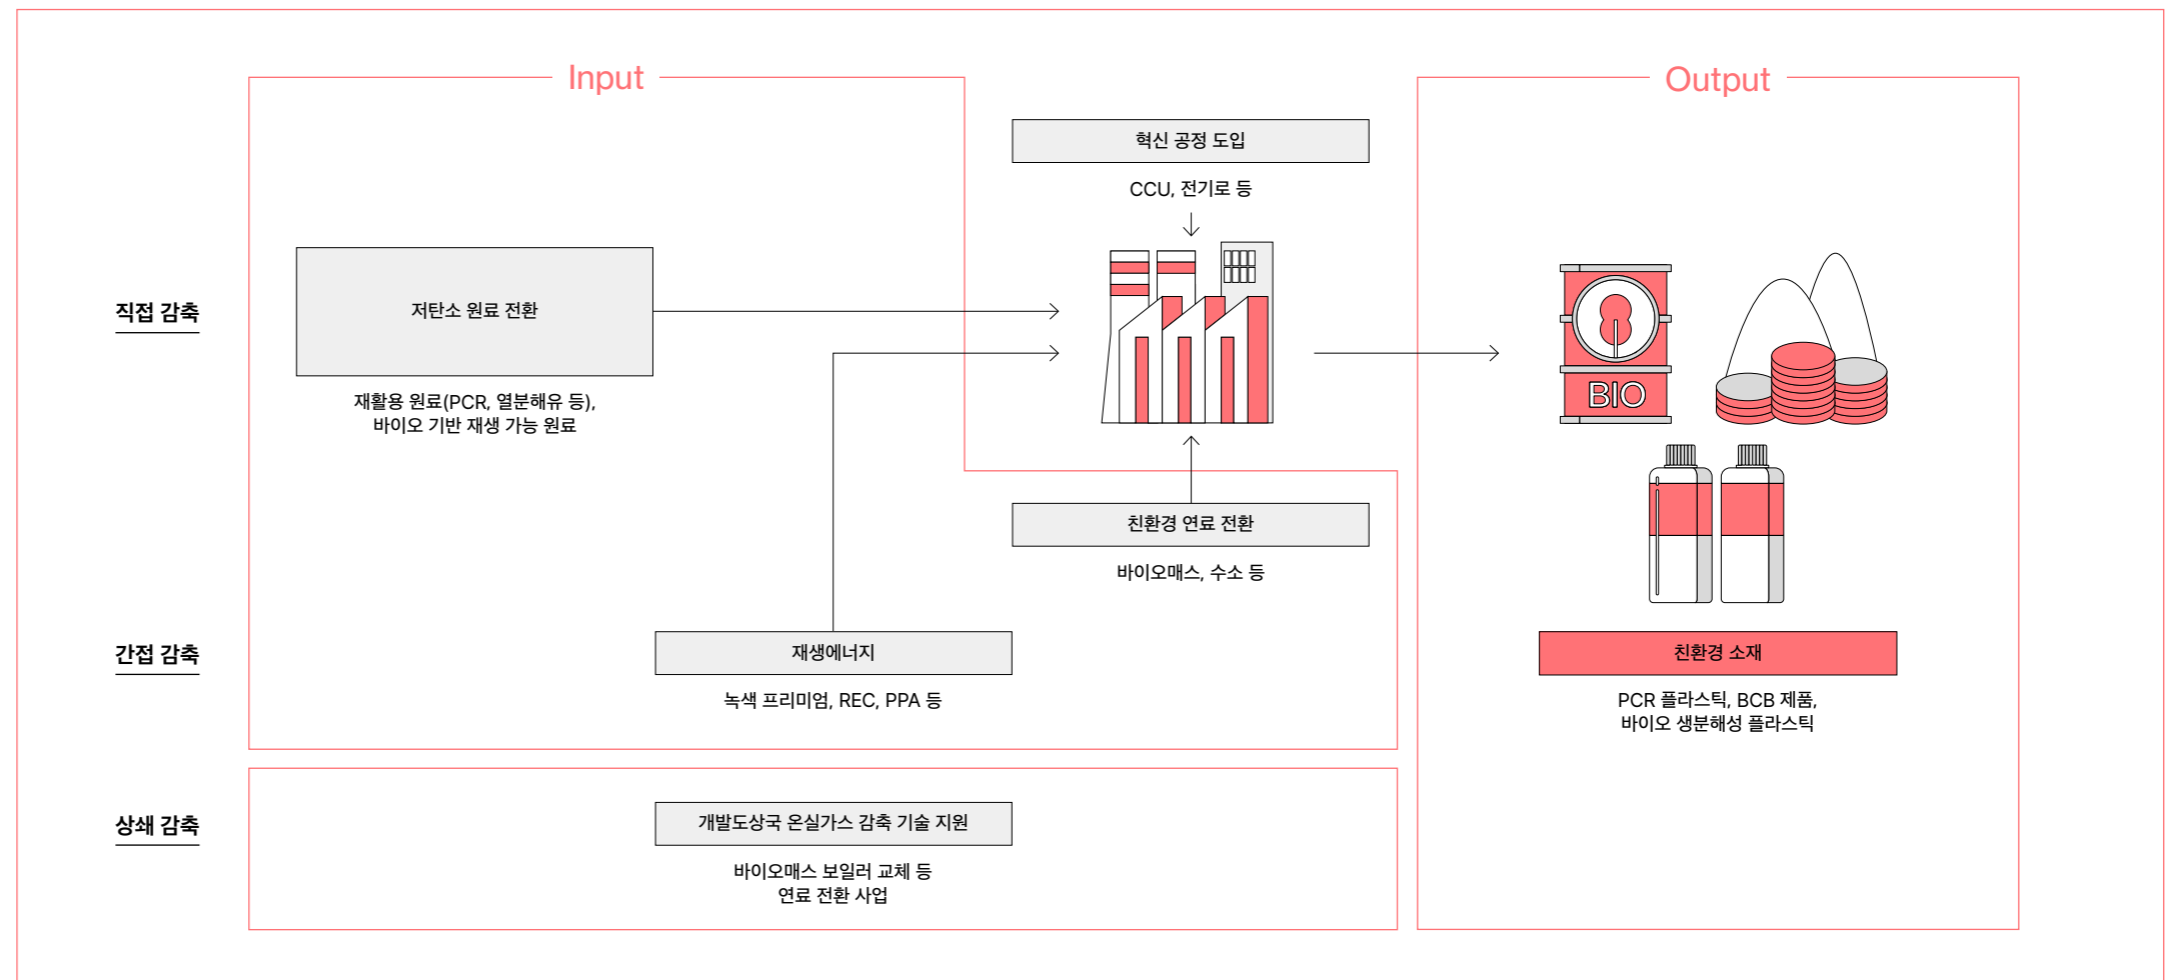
Input

Output

혁신 공정 도입

CCU, 전기로 등

직접 감축

저탄소 원료 전환

재활용 원료(PCR, 열분해유 등), 바이오 기반 재생 가능 원료

BIO

친환경 연료 전환

바이오매스, 수소 등

간접 감축

재생에너지

녹색 프리미엄, REC, PPA 등

친환경 소재

PCR 플라스틱, BCB 제품, 바이오 생분해성 플라스틱

상쇄 감축

개발도상국 온실가스 감축 기술 지원

바이오매스 보일러 교체 등 연료 전환 사업